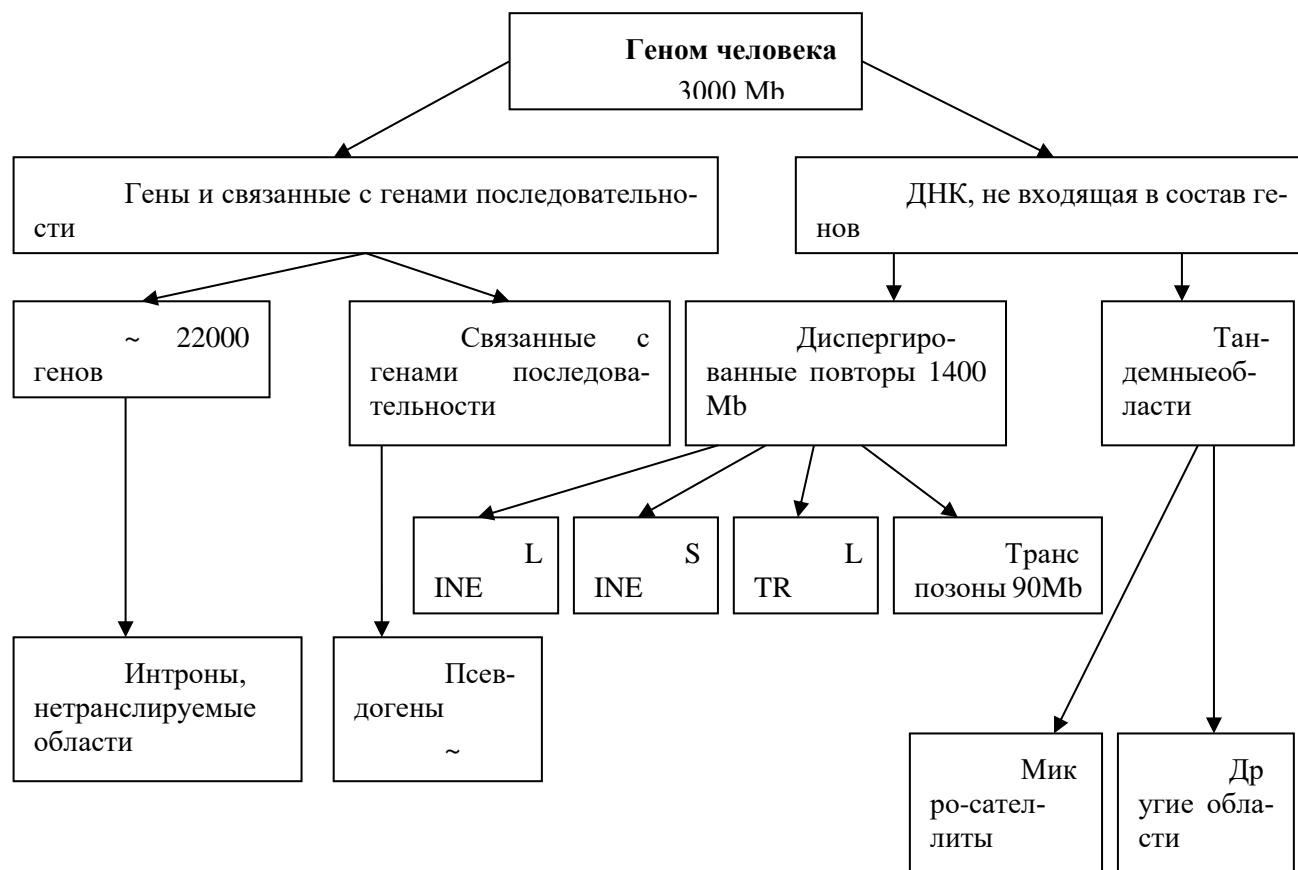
**Геном человека**
3000 Mb

Гены и связанные с генами последовательности

ДНК, не входящая в состав генов

~ 22000 генов

Связанные с генами последовательности

Диспергированные повторы 1400 Mb

Тандемныеобласти

L INE

S INE

L TR

Транс позоны 90Mb

Интроны, нетранслируемые области

Псевдогены
~

Мик ро-сателлиты

Др угие области